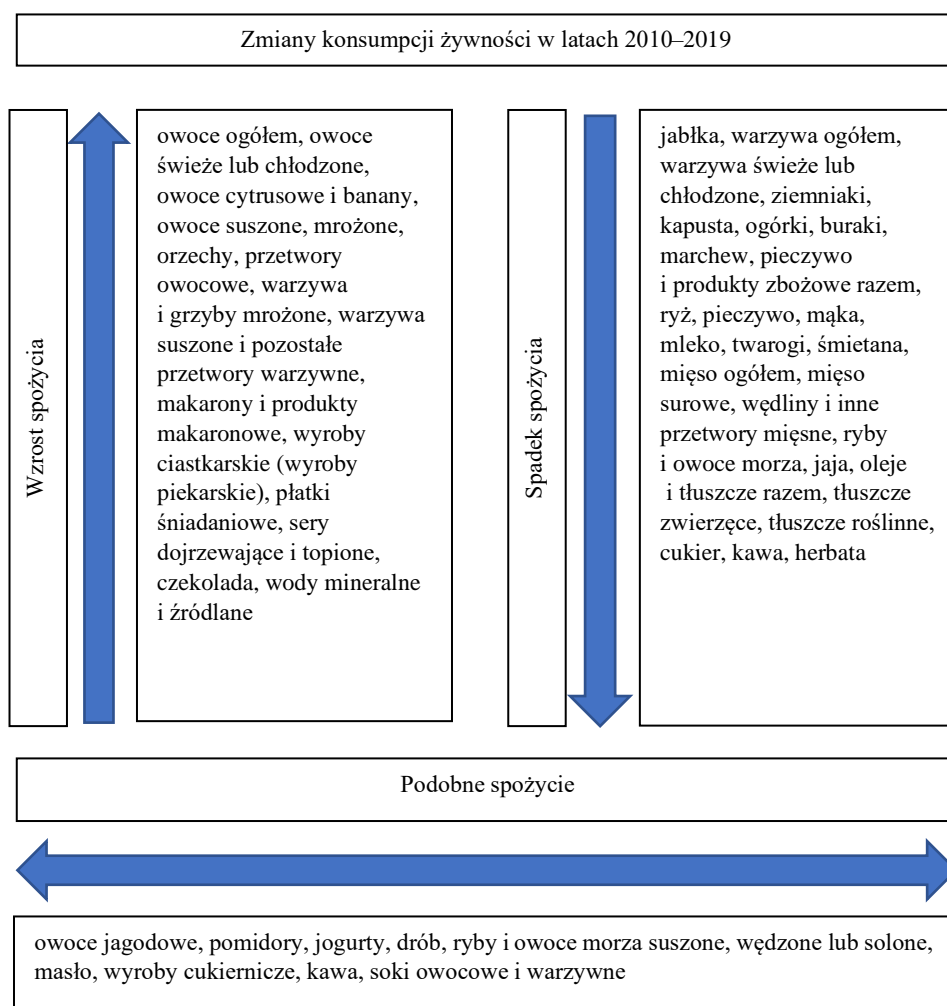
Zmiany konsumpcji żywności w latach 2010–2019

Wzrost spożycia

owoce ogółem, owoce świeże lub chłodzone, owoce cytrusowe i banany, owoce suszone, mrożone, orzechy, przetwory owocowe, warzywa i grzyby mrożone, warzywa suszone i pozostałe przetwory warzywne, makarony i produkty makaronowe, wyroby ciastkarskie (wyroby piekarskie), płatki śniadaniowe, sery dojrzewające i topione, czekolada, wody mineralne i źródlane

Spadek spożycia

jabłka, warzywa ogółem, warzywa świeże lub chłodzone, ziemniaki, kapusta, ogórki, buraki, marchew, pieczywo i produkty zbożowe razem, ryż, pieczywo, mąka, mleko, twarogi, śmietana, mięso ogółem, mięso surowe, wędliny i inne przetwory mięsne, ryby i owoce morza, jaja, oleje i tłuszcze razem, tłuszcze zwierzęce, tłuszcze roślinne, cukier, kawa, herbata

Podobne spożycie

owoce jagodowe, pomidory, jogurty, drób, ryby i owoce morza suszone, wędzone lub solone, masło, wyroby cukiernicze, kawa, soki owocowe i warzywne